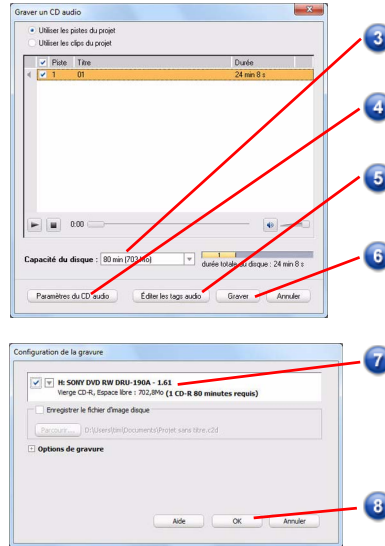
Graver un CD audio

Utiliser les pistes du projet

Utiliser les clips du projet

| | Piste | Titre | Durée |
|---|---|---|---|
| ✔ | 1 | 01 | 24 min 8 s |

0:00

Capacité du disque : 80 min (703 Mo)

durée totale du disque : 24 min 8 s

Paramètres du CD audio

Éditer les tags audio

Graver

Annuler

3

4

5

6

Configuration de la gravure

H: SONY DVD RW DRU-190A - 1.61

Vierge CD-R, Espace libre : 702,8Mo (1 CD-R 80 minutes requis)

Enregistrer le fichier d'image disque

Parcourir...

D:\Users\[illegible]\Documents\Projet sans titre.c2d

Options de gravure

Aide

OK

Annuler

7

8